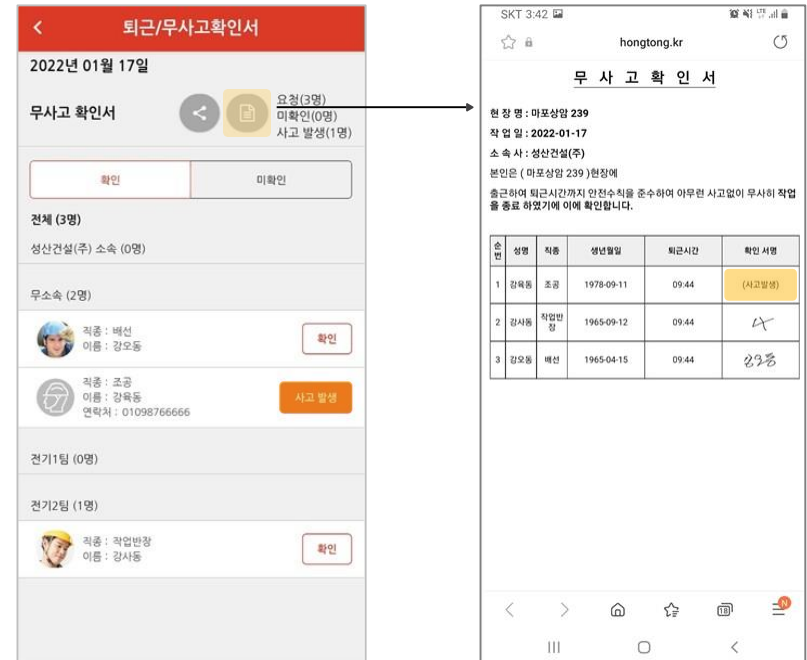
<
퇴근/무사고확인서

2022년 01월 17일

무사고 확인서
요청(3명)
미확인(0명)
사고 발생(1명)

확인
미확인

전체 (3명)

성산건설(주) 소속 (0명)

무소속 (2명)

직종 : 배선
이름 : 강오동
확인

직종 : 조공
이름 : 강육동
연락처 : 01098766666
사고 발생

전기1팀 (0명)

전기2팀 (1명)

직종 : 작업반장
이름 : 강사동
확인

SKT 3:42
hongtong.kr

무 사 고 확 인 서

현 장 명 : 마포상암 239
작 업 일 : 2022-01-17
소 속 사 : 성산건설(주)
본인은 ( 마포상암 239 )현장에
출근하여 퇴근시간까지 안전수칙을 준수하여 아무런 사고없이 무사히 작업을 종료 하였기에 이에 확인합니다.

| 순번 | 성명 | 직종 | 생년월일 | 퇴근시간 | 확인 서명 |
|---|---|---|---|---|---|
| 1 | 강육동 | 조공 | 1978-09-11 | 09:44 | (사고발생) |
| 2 | 강사동 | 작업반장 | 1965-09-12 | 09:44 | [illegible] |
| 3 | 강오동 | 배선 | 1965-04-15 | 09:44 | 강오동 |

N